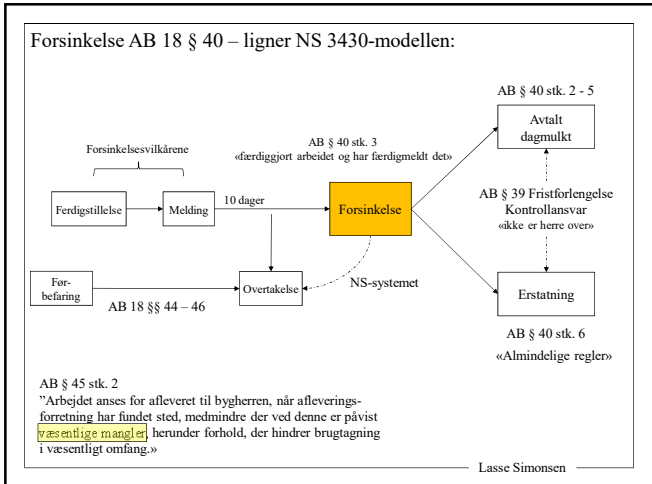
Forsinkelse AB 18 § 40 – ligner NS 3430-modellen:

AB § 40 stk. 2 - 5

Avtalt dagmulkt

AB § 40 stk. 3
«færdiggjort arbeidet og har færdigmeldt det»

Forsinkelsesvilkårene

Ferdigstillelse

Melding

10 dager

Forsinkelse

AB § 39 Fristforlengelse
Kontrollansvar
«ikke er herre over»

Før-befaring

Overtakelse

NS-systemet

AB 18 §§ 44 – 46

Erstatning

AB § 40 stk. 6

«Almindelige regler»

AB § 45 stk. 2
"Arbejdet anses for afleveret til bygherren, når afleveringsforretning har fundet sted, medmindre der ved denne er påvist væsentlige mangler, herunder forhold, der hindrer brugtagning i væsentligt omfang.»

Lasse Simonsen